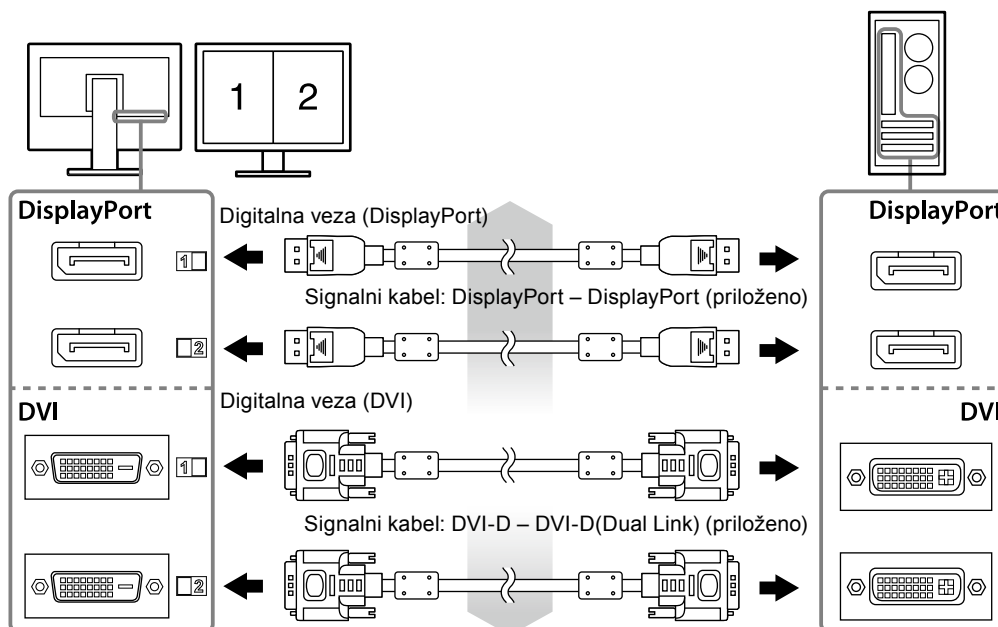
1 2

DisplayPort

Digitalna veza (DisplayPort)

DisplayPort

1

Signalni kabel: DisplayPort – DisplayPort (priloženo)

2

DVI

Digitalna veza (DVI)

DVI

1

Signalni kabel: DVI-D – DVI-D(Dual Link) (priloženo)

2